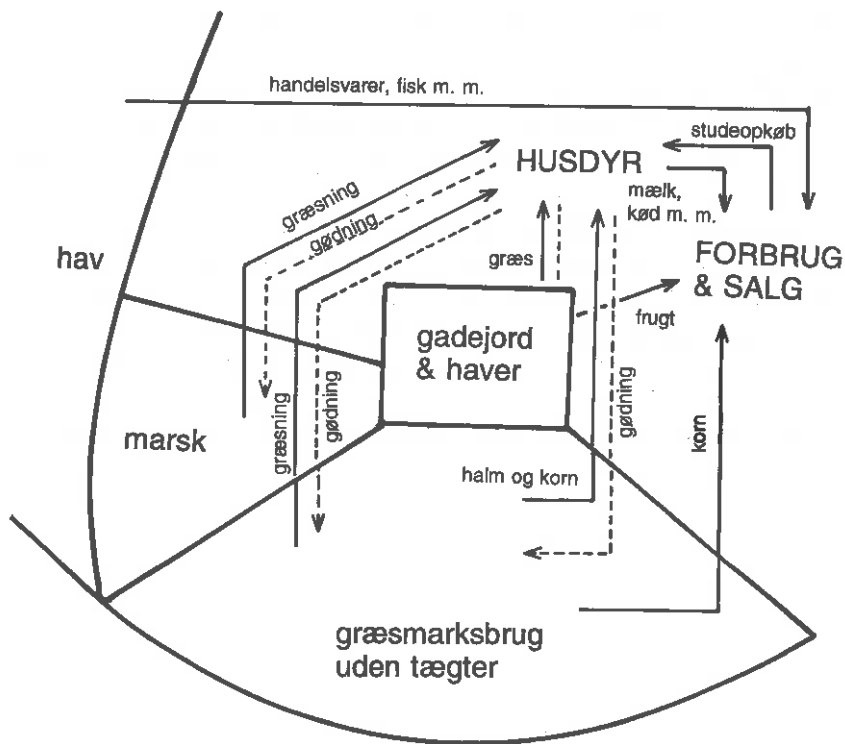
handelsvarer, fisk m. m.

studeopkøb

HUSDYR

mælk, kød m. m.

FORBRUG & SALG

græsning

gødning

hav

græs

gadejord & haver

frugt

marsk

græsning

gødning

gødning

korn

halm og korn

græsmarksbrug uden tægter